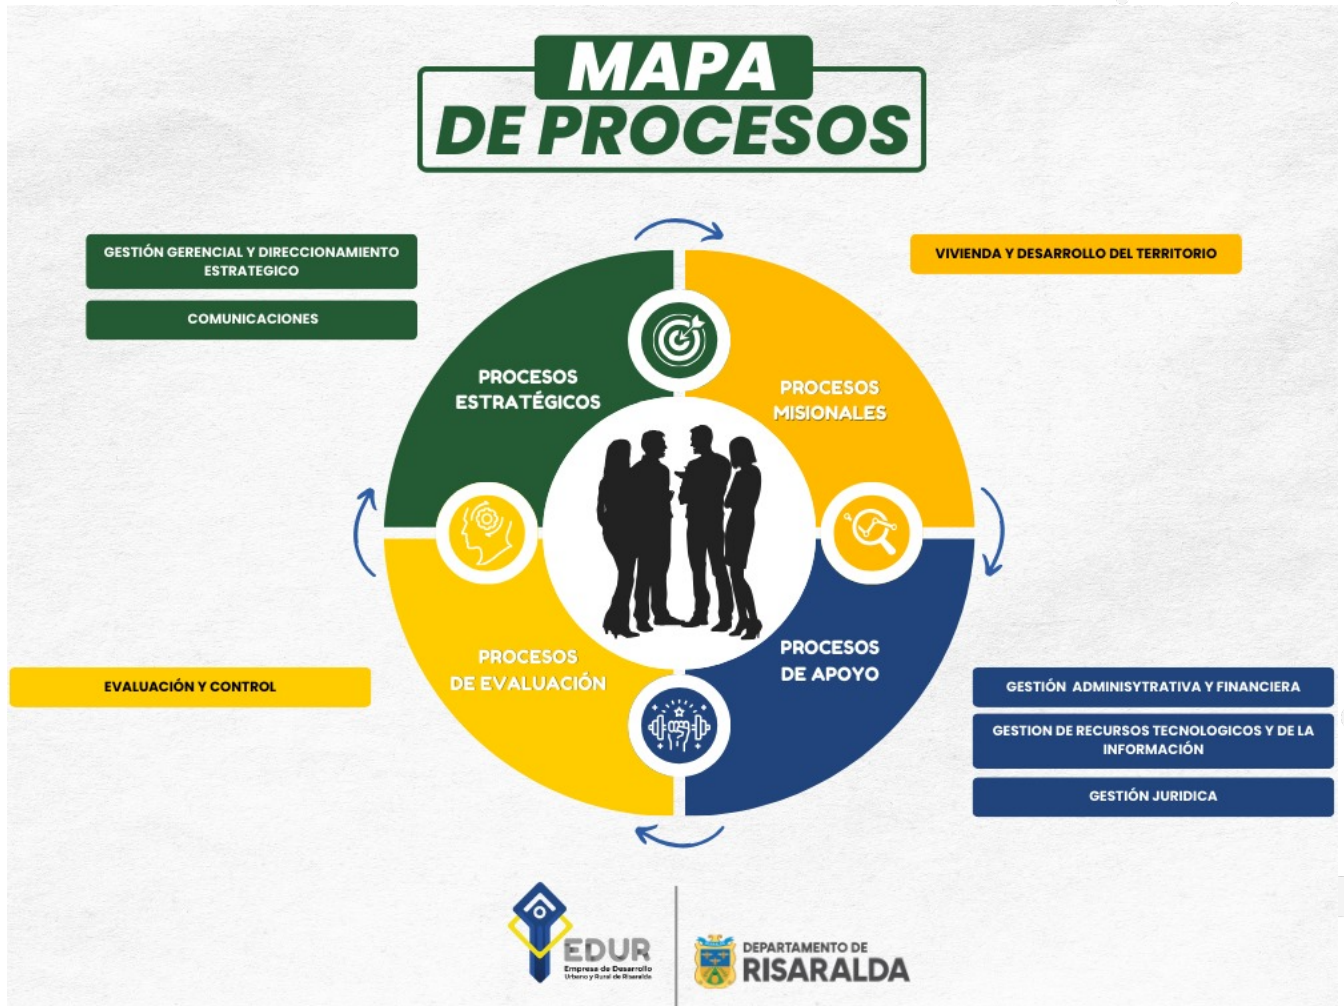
MAPA DE PROCESOS

GESTIÓN GERENCIAL Y DIRECCIONAMIENTO ESTRATEGICO

COMUNICACIONES

VIVIENDA Y DESARROLLO DEL TERRITORIO

PROCESOS ESTRATÉGICOS

PROCESOS MISIONALES

PROCESOS DE EVALUACIÓN

PROCESOS DE APOYO

EVALUACIÓN Y CONTROL

GESTIÓN ADMINISYTRATIVA Y FINANCIERA

GESTION DE RECURSOS TECNOLOGICOS Y DE LA INFORMACIÓN

GESTIÓN JURIDICA

EDUR
Empresa de Desarrollo Urbano y Rural de Risaralda

DEPARTAMENTO DE
RISARALDA